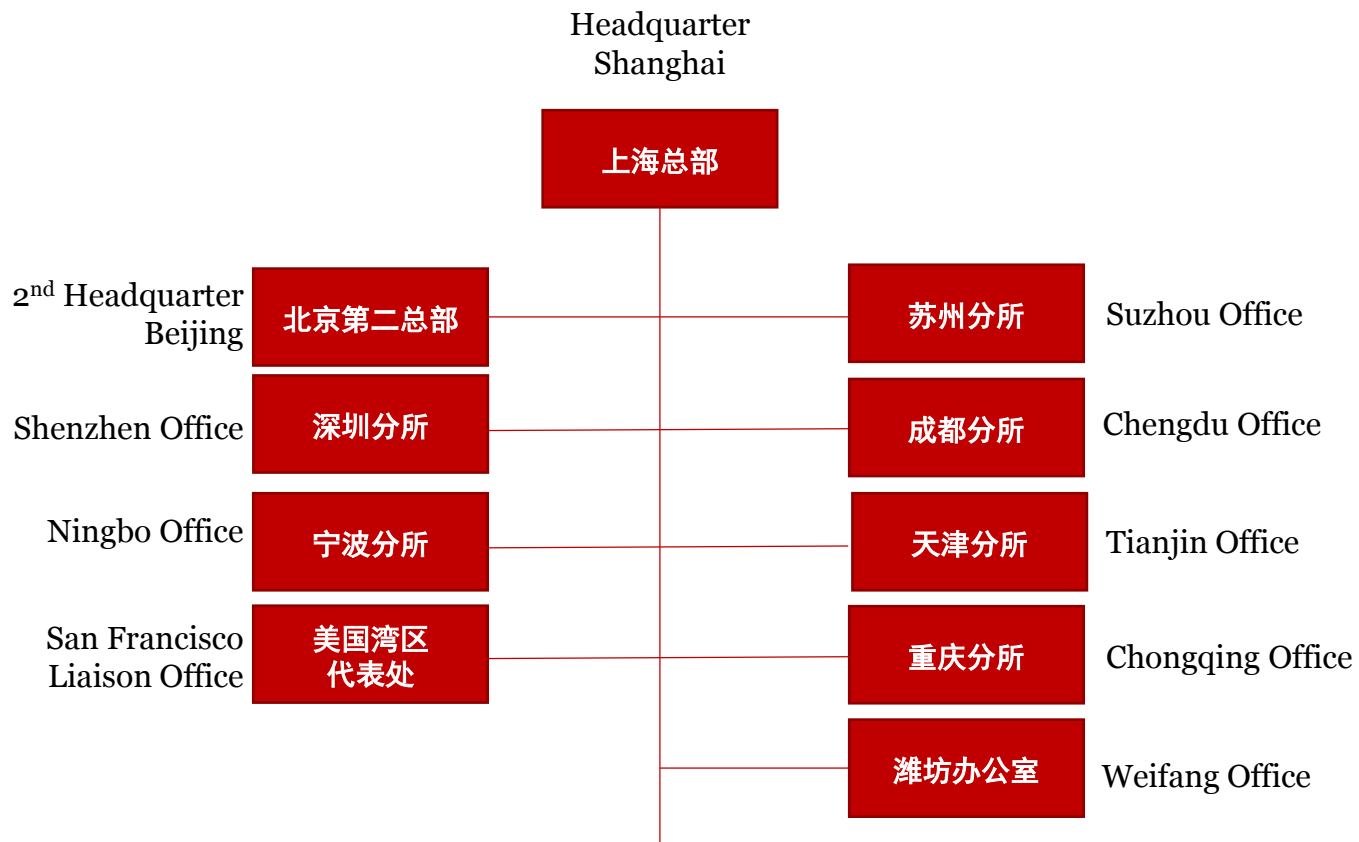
Headquarter
Shanghai

上海总部

$2^{nd}$ Headquarter
Beijing

北京第二总部

苏州分所

Suzhou Office

Shenzhen Office

深圳分所

成都分所

Chengdu Office

Ningbo Office

宁波分所

天津分所

Tianjin Office

San Francisco
Liaison Office

美国湾区
代表处

重庆分所

Chongqing Office

潍坊办公室

Weifang Office